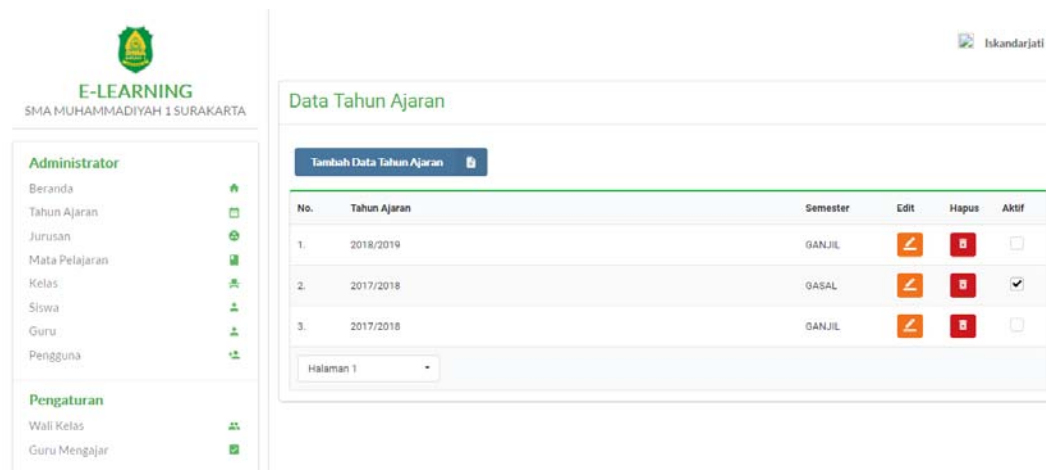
E-LEARNING
SMA MUHAMMADIYAH 1 SURAKARTA

Iskandarjati

Administrator
Beranda
Tahun Ajaran
Jurusan
Mata Pelajaran
Kelas
Siswa
Guru
Pengguna

Pengaturan
Wali Kelas
Guru Mengajar

Data Tahun Ajaran

Tambah Data Tahun Ajaran

| No. | Tahun Ajaran | Semester | Edit | Hapus | Aktif |
|---|---|---|---|---|---|
| 1. | 2018/2019 | GANJIL | | | |
| 2. | 2017/2018 | GASAL | | | ✔ |
| 3. | 2017/2018 | GANJIL | | | |

Halaman 1